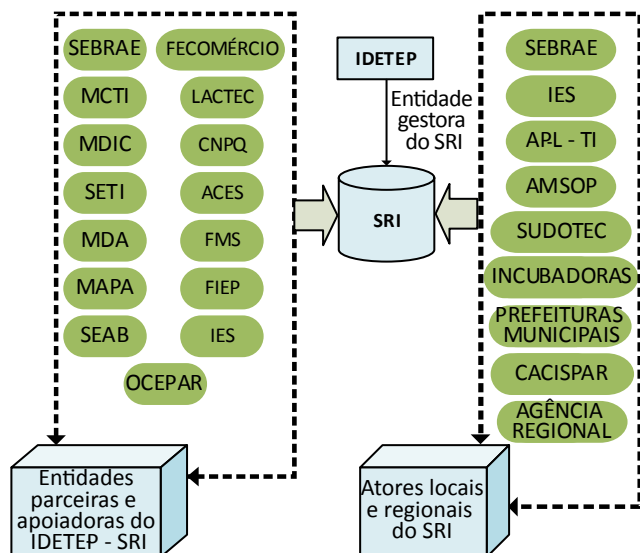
SEBRAE
FECOMÉRCIO
MCTI
LACTEC
MDIC
CNPQ
SETI
ACES
MDA
FMS
MAPA
FIEP
SEAB
IES
OCEPAR

IDETEP
Entidade gestora do SRI
SRI

SEBRAE
IES
APL - TI
AMSOP
SUDOTEC
INCUBADORAS
PREFEITURAS MUNICIPAIS
CACISPAR
AGÊNCIA REGIONAL

Entidades parceiras e apoiadoras do IDETEP - SRI

Atores locais e regionais do SRI